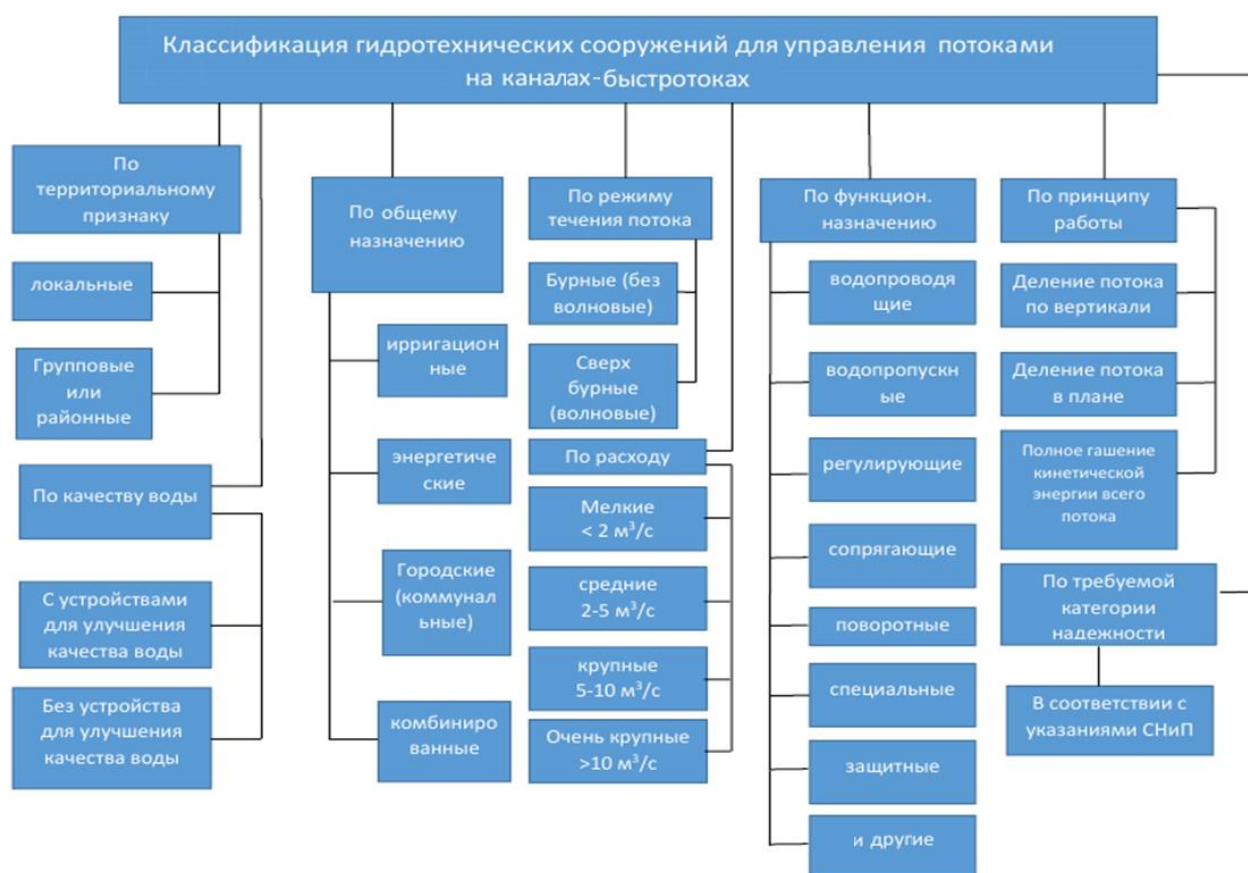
Классификация гидротехнических сооружений для управления потоками на каналах-быстротоках

По территориальному признаку

локальные

Групповые или районные

По качеству воды

С устройствами для улучшения качества воды

Без устройства для улучшения качества воды

По общему назначению

ирригационные

энергетические

Городские (коммунальные)

комбинированные

По режиму течения потока

Бурные (без волновые)

Сверх бурные (волновые)

По расходу

Мелкие < 2 м$^3$/с

средние 2-5 м$^3$/с

крупные 5-10 м$^3$/с

Очень крупные >10 м$^3$/с

По функцион. назначению

водопроводящие

водопропускные

регулирующие

сопрягающие

поворотные

специальные

защитные

и другие

По принципу работы

Деление потока по вертикали

Деление потока в плане

Полное гашение кинетической энергии всего потока

По требуемой категории надежности

В соответствии с указаниями СНиП